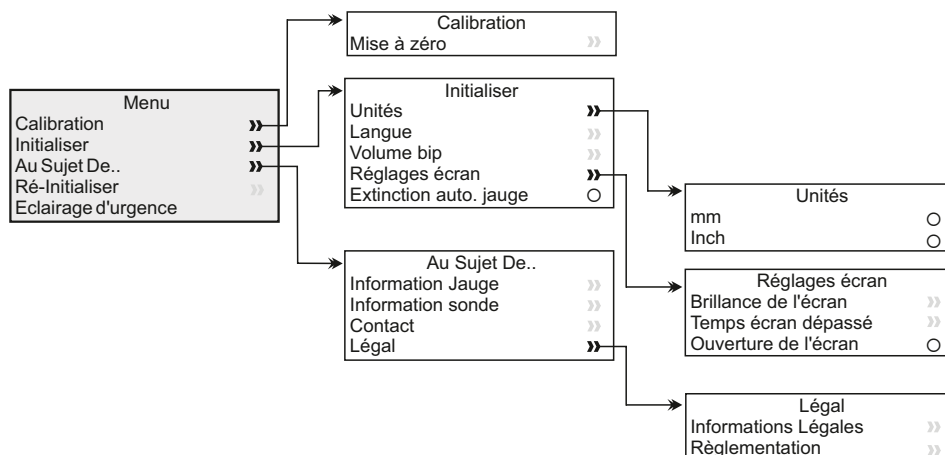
Menu
Calibration
Initialiser
Au Sujet De..
Ré-Initialiser
Eclairage d'urgence

Calibration
Mise à zéro

Initialiser
Unités
Langue
Volume bip
Réglages écran
Extinction auto. jauge

Au Sujet De..
Information Jauge
Information sonde
Contact
Légal

Unités
mm
Inch

Réglages écran
Brillance de l'écran
Temps écran dépassé
Ouverture de l'écran

Légal
Informations Légales
Règlementation